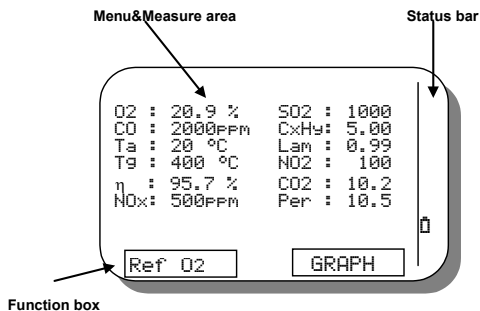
Menu&Measure area

Status bar

| | |
|---|---|
| O2 : 20.9 % | SO2 : 1000 |
| CO : 2000ppm | CxHy: 5.00 |
| Ta : 20 °C | Lam : 0.99 |
| Tg : 400 °C | NO2 : 100 |
| η : 95.7 % | CO2 : 10.2 |
| NOx: 500ppm | Per : 10.5 |

Ref O2

GRAPH

Function box